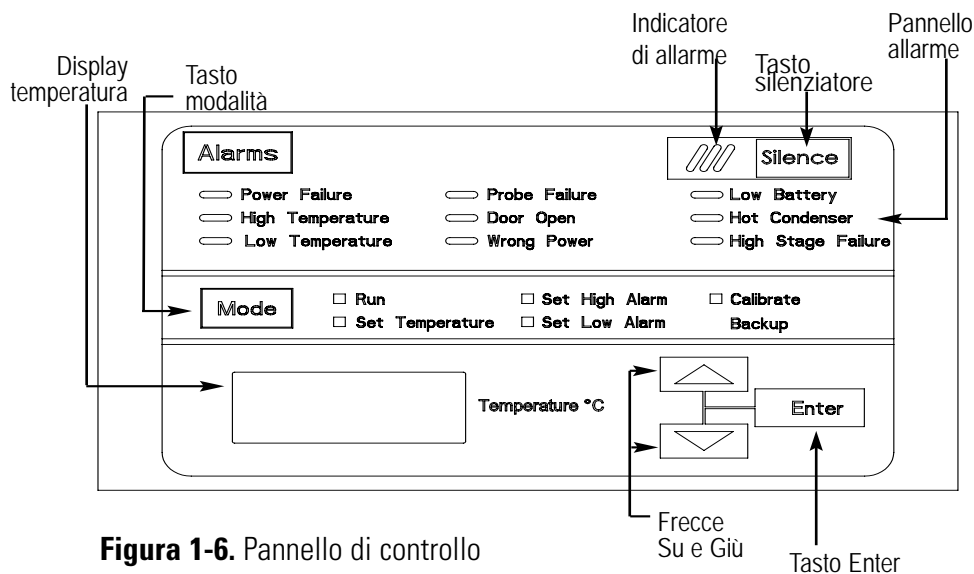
Indicatore di allarme

Pannello allarme

Display temperatura

Tasto modalità

Tasto silenziatore

Alarms

Silence

Power Failure
High Temperature
Low Temperature

Probe Failure
Door Open
Wrong Power

Low Battery
Hot Condenser
High Stage Failure

Mode

☐ Run
☐ Set Temperature

☐ Set High Alarm
☐ Set Low Alarm

☐ Calibrate Backup

Temperature °C

Enter

Frecce Su e Giù

Tasto Enter

**Figura 1-6.** Pannello di controllo